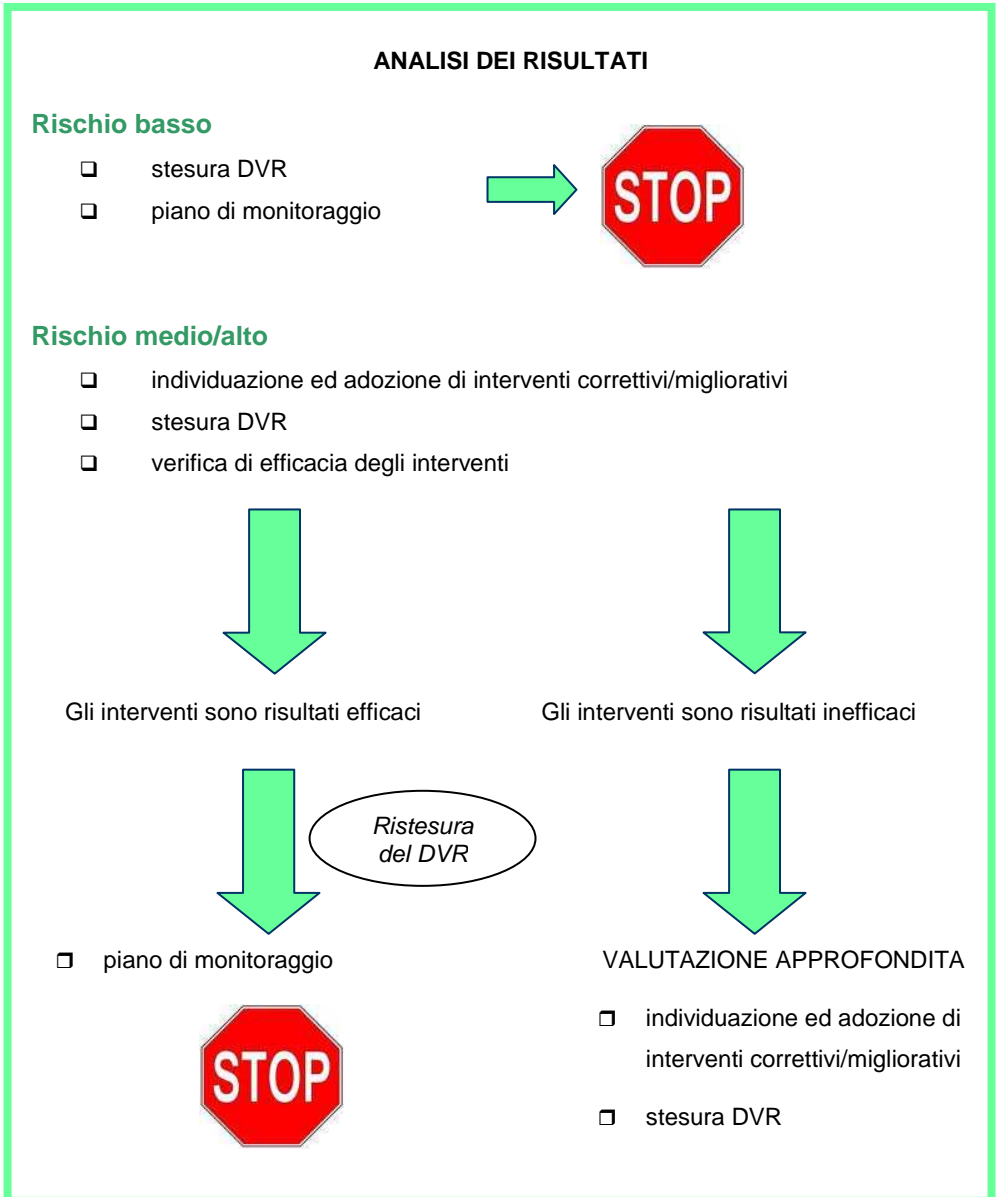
ANALISI DEI RISULTATI

Rischio basso

❑ stesura DVR

❑ piano di monitoraggio

STOP

Rischio medio/alto

❑ individuazione ed adozione di interventi correttivi/migliorativi

❑ stesura DVR

❑ verifica di efficacia degli interventi

Gli interventi sono risultati efficaci

Gli interventi sono risultati inefficaci

Ristesura del DVR

❐ piano di monitoraggio

STOP

VALUTAZIONE APPROFONDITA

❐ individuazione ed adozione di interventi correttivi/migliorativi

❐ stesura DVR